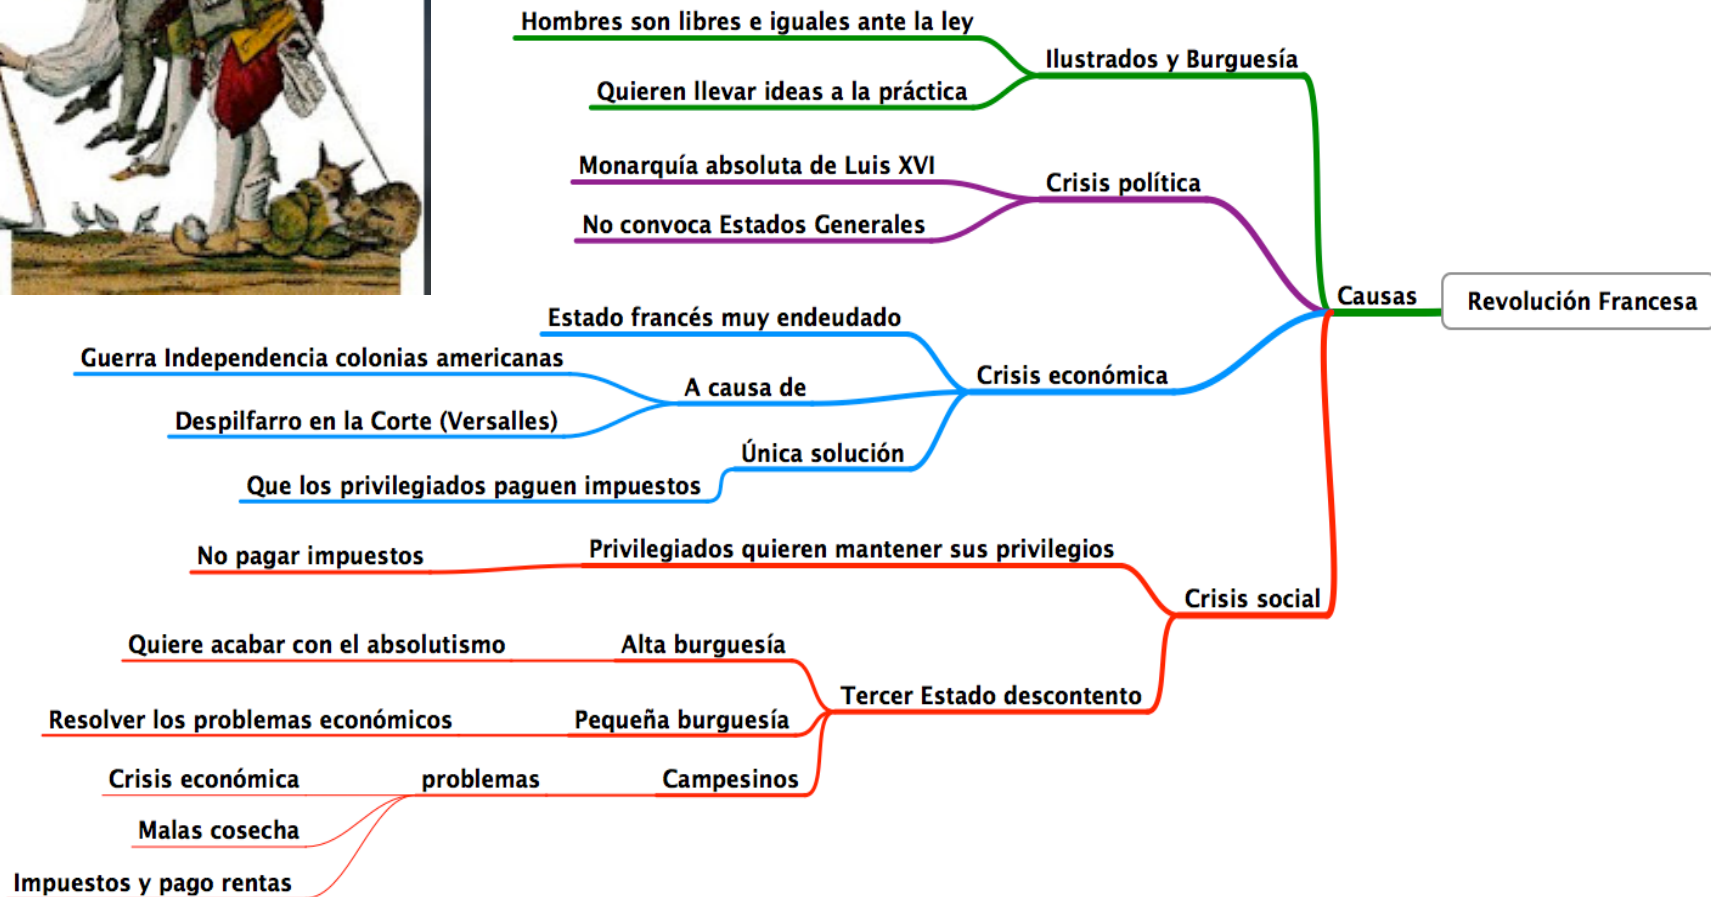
Hombres son libres e iguales ante la ley
Ilustrados y Burguesía
Quieren llevar ideas a la práctica
Monarquía absoluta de Luis XVI
Crisis política
No convoca Estados Generales
Causas
Revolución Francesa
Estado francés muy endeudado
Guerra Independencia colonias americanas
A causa de
Crisis económica
Despilfarro en la Corte (Versalles)
Única solución
Que los privilegiados paguen impuestos
No pagar impuestos
Privilegiados quieren mantener sus privilegios
Crisis social
Quiere acabar con el absolutismo
Alta burguesía
Tercer Estado descontento
Resolver los problemas económicos
Pequeña burguesía
Crisis económica
problemas
Campesinos
Malas cosecha
Impuestos y pago rentas